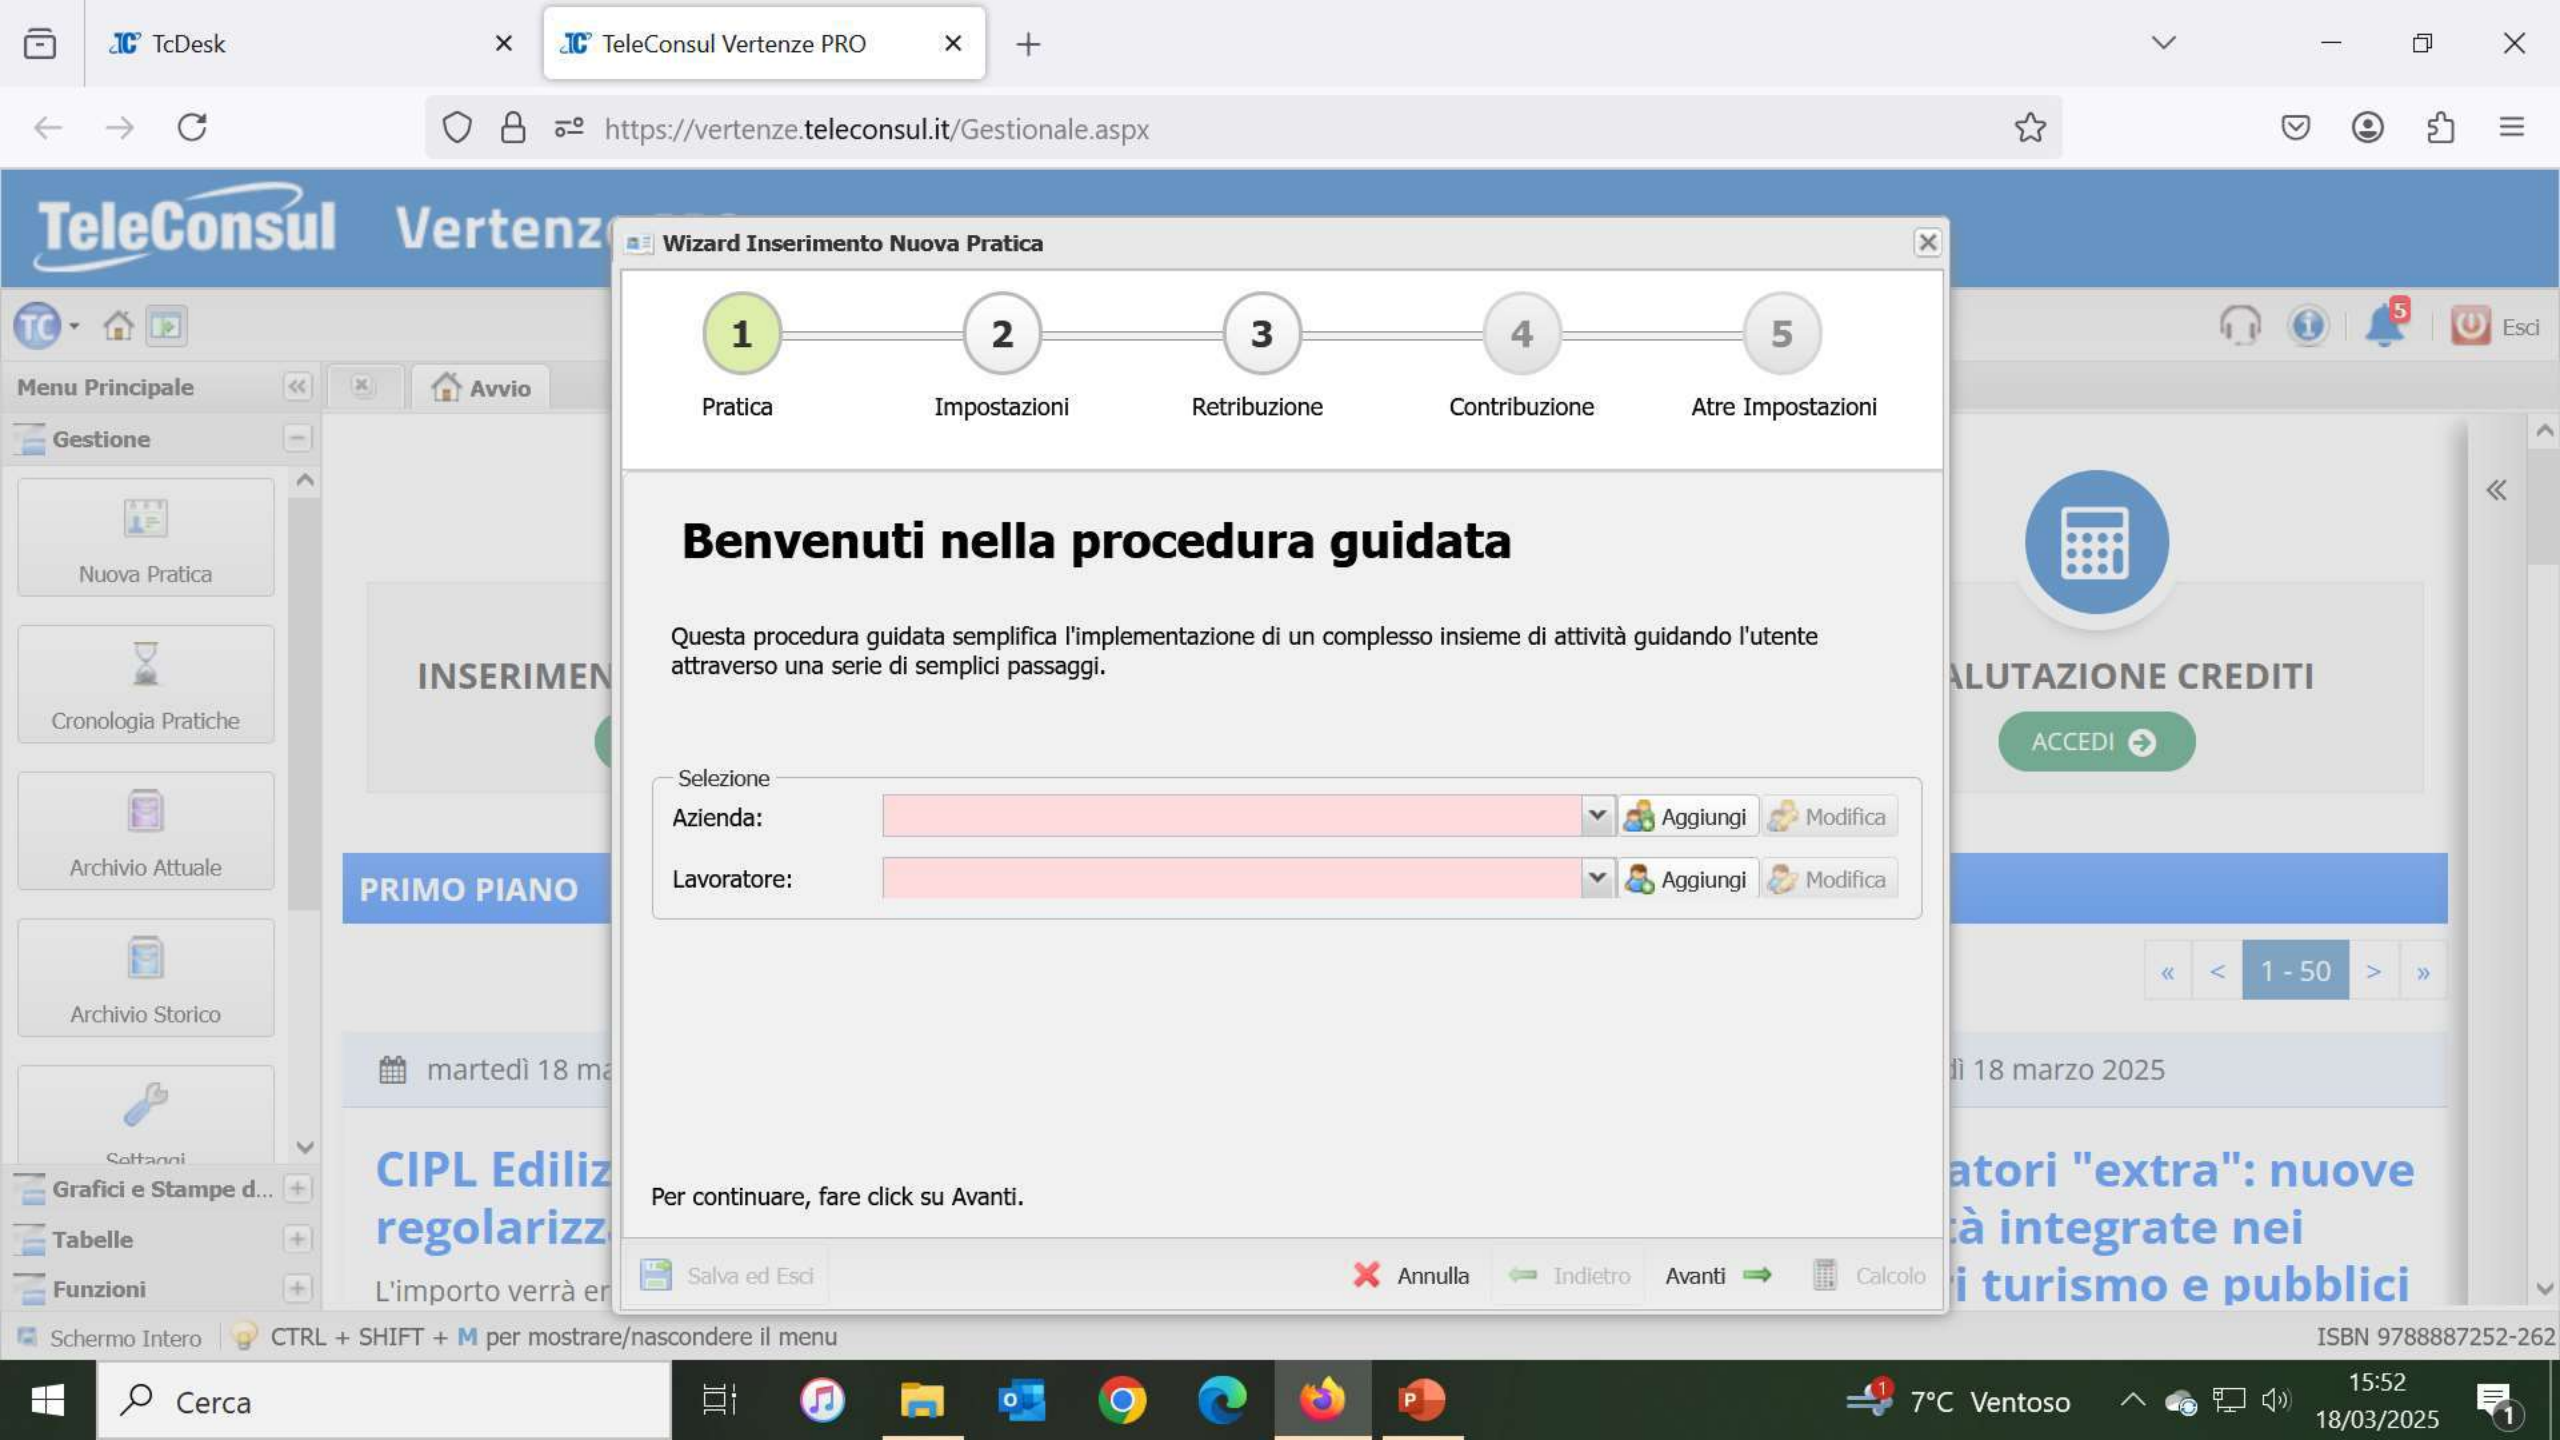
TcDesk
TeleConsul Vertenze PRO
https://vertenze.teleconsul.it/Gestionale.aspx

TeleConsul Vertenz

Wizard Inserimento Nuova Pratica

1 Pratica
2 Impostazioni
3 Retribuzione
4 Contribuzione
5 Atre Impostazioni

Benvenuti nella procedura guidata

Questa procedura guidata semplifica l'implementazione di un complesso insieme di attività guidando l'utente attraverso una serie di semplici passaggi.

Selezione
Azienda: Aggiungi Modifica
Lavoratore: Aggiungi Modifica

Per continuare, fare click su Avanti.

Salva ed Esci Annulla Indietro Avanti Calcolo

Menu Principale
Gestione
Nuova Pratica
Cronologia Pratiche
Archivio Attuale
Archivio Storico
Settaggi
Grafici e Stampe d...
Tabelle
Funzioni

Avvio
INSERIMEN
PRIMO PIANO
martedì 18 ma
CIPL Ediliz
regolarizz
L'importo verrà er

Esci
5
ALUTAZIONE CREDITI
ACCEDI
« < 1 - 50 > »
dì 18 marzo 2025
atori "extra": nuove
à integrate nei
i turismo e pubblici

Schermo Intero CTRL + SHIFT + M per mostrare/nascondere il menu
ISBN 9788887252-262

Cerca
7°C Ventoso
15:52
18/03/2025